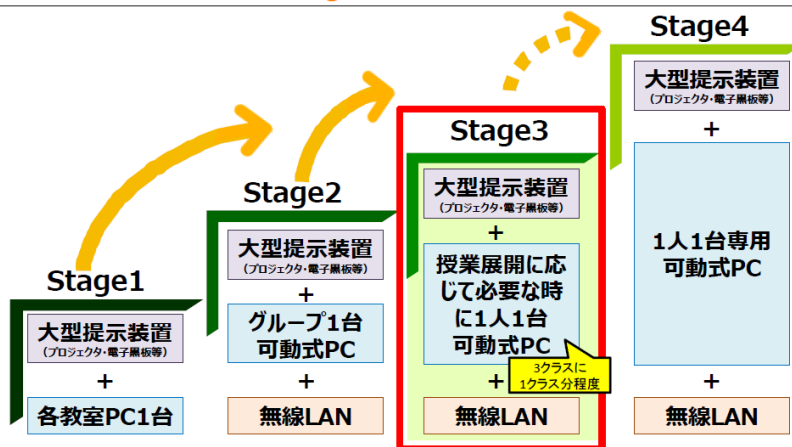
Stage1

大型提示装置
（プロジェクタ・電子黒板等）

＋

各教室PC1台

Stage2

大型提示装置
（プロジェクタ・電子黒板等）

＋

グループ1台
可動式PC

＋

無線LAN

Stage3

大型提示装置
（プロジェクタ・電子黒板等）

＋

授業展開に応じて必要な時に1人1台
可動式PC

3クラスに
1クラス分程度

＋

無線LAN

Stage4

大型提示装置
（プロジェクタ・電子黒板等）

＋

1人1台専用
可動式PC

＋

無線LAN